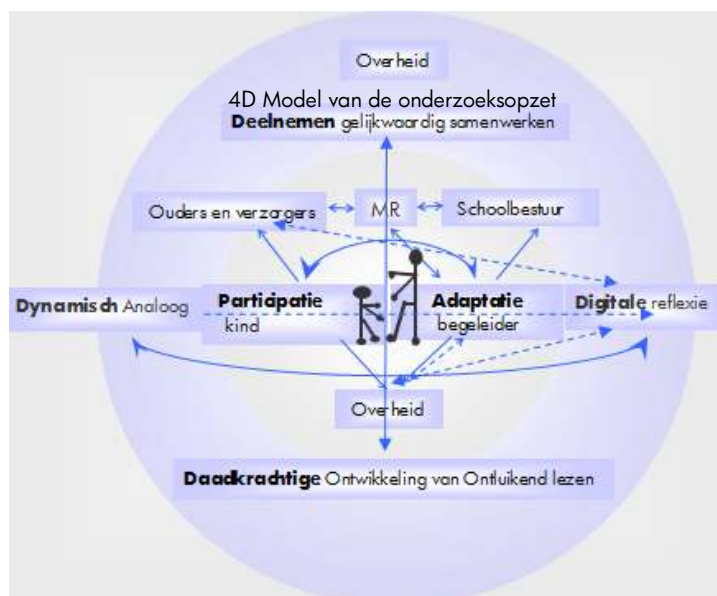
Overheid

4D Model van de onderzoeksopzet

**Deelnemen** gelijkwaardig samenwerken

Ouders en verzorgers

MR

Schoolbestuur

**Dynamisch** Analoog

**Participatie** kind

**Adaptatie** begeleider

**Digitale** reflexie

Overheid

**Daadkrachtige** Ontwikkeling van Ontluikend lezen